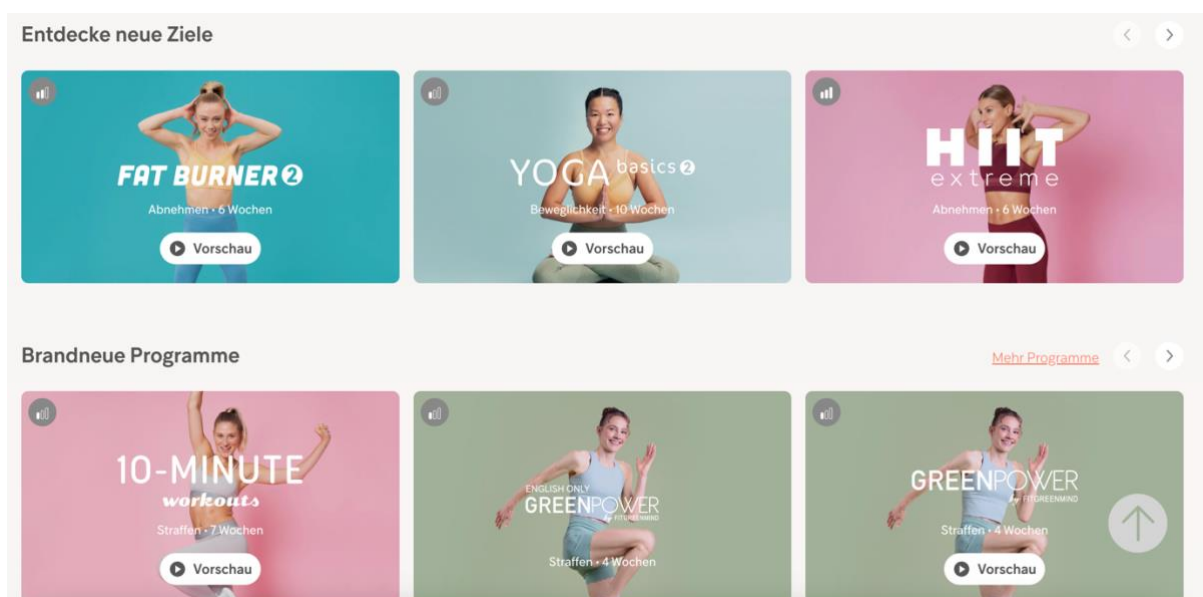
Entdecke neue Ziele

FAT BURNER 2
Abnehmen • 6 Wochen
Vorschau

YOGA basics 2
Beweglichkeit • 10 Wochen
Vorschau

HIIT extreme
Abnehmen • 6 Wochen
Vorschau

Brandneue Programme

Mehr Programme

10-MINUTE workouts
Straffen • 7 Wochen
Vorschau

ENGLISH ONLY
GREENPOWER by FITGREENMIND
Straffen • 4 Wochen

GREENPOWER by FITGREENMIND
Straffen • 4 Wochen
Vorschau